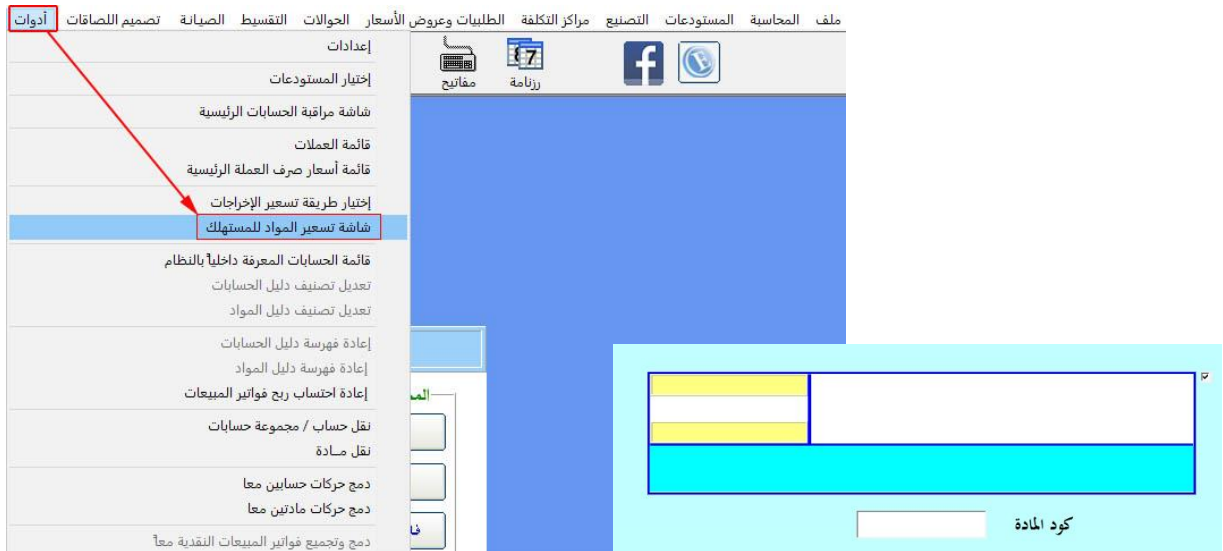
ملف المحاسبة المستودعات التصنيع مراكز التكلفة الطلبيات وعروض الأسعار الحوالات التقسيط الصيانة تصميم اللصاقات أدوات

رزنامة مفاتيح

إعدادات
إختيار المستودعات
شاشة مراقبة الحسابات الرئيسية
قائمة العملات
قائمة أسعار صرف العملة الرئيسية
إختيار طريقة تسعير الإخراجات
شاشة تسعير المواد للمستهلك
قائمة الحسابات المعرفة داخلياً بالنظام
تعديل تصنيف دليل الحسابات
تعديل تصنيف دليل المواد
إعادة فهرسة دليل الحسابات
إعادة فهرسة دليل المواد
إعادة احتساب ربح فواتير المبيعات
نقل حساب / مجموعة حسابات
نقل مـادة
دمج حركات حسابين معا
دمج حركات مادتين معا
دمج وتجميع فواتير المبيعات النقدية معاً

كود المادة